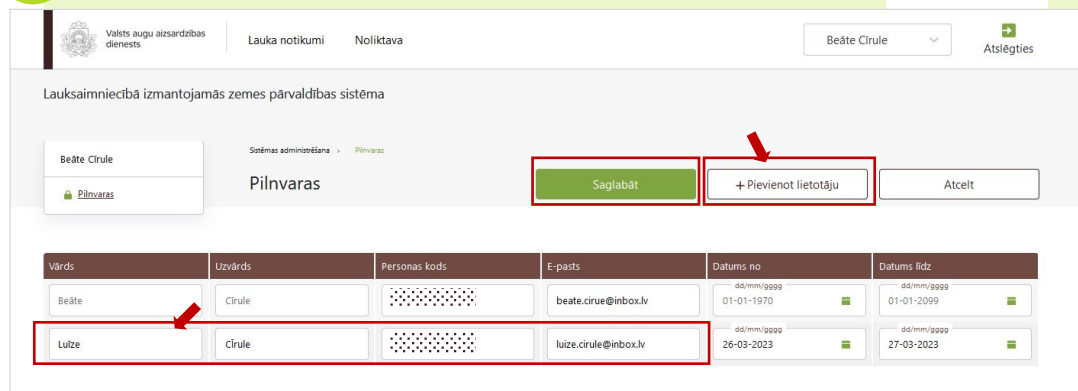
Valsts augu aizsardzības dienests

Lauka notikumi

Noliktava

Beāte Cīrule

Atslēgties

Lauksaimniecībā izmantojamās zemes pārvaldības sistēma

Beāte Cīrule

Pilnvaras

Sistēmas administrēšana > Pilnvaras

Pilnvaras

Saglabāt

+ Pievienot lietotāju

Atcelt

| Vārds | Uzvārds | Personas kods | E-pasts | Datums no | Datums līdz |
|---|---|---|---|---|---|
| Beāte | Cīrule | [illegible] | beate.cirue@inbox.lv | dd/mm/gggg 01-01-1970 | dd/mm/gggg 01-01-2099 |
| Luīze | Cīrule | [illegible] | luize.cirule@inbox.lv | dd/mm/gggg 26-03-2023 | dd/mm/gggg 27-03-2023 |